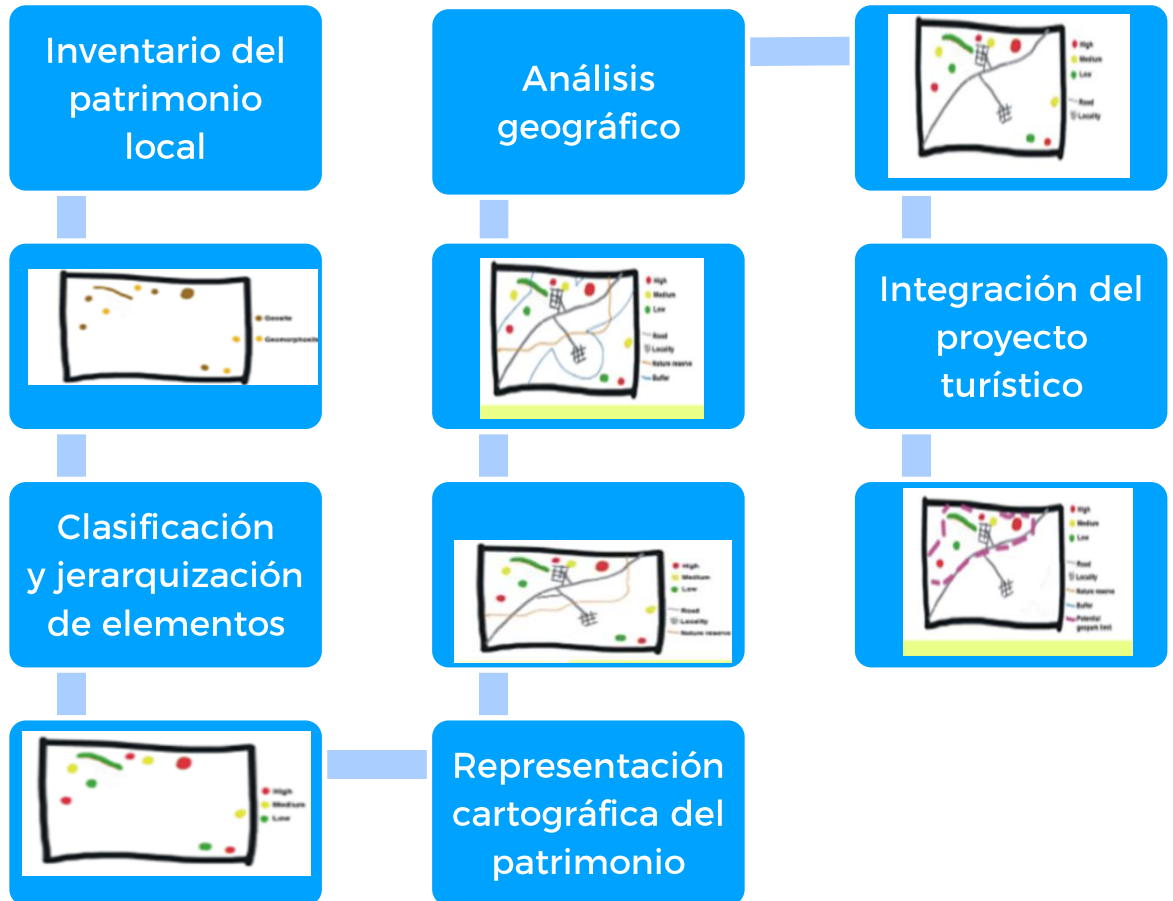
Inventario del patrimonio local

Geosite
Geomorphosite

Clasificación y jerarquización de elementos

High
Medium
Low

Representación cartográfica del patrimonio

High
Medium
Low
Road
Locality
Nature reserve

High
Medium
Low
Road
Locality
Nature reserve
Buffer

Análisis geográfico

High
Medium
Low
Road
Locality

Integración del proyecto turístico

High
Medium
Low
Road
Locality
Nature reserve
Buffer
Potential geopark limit